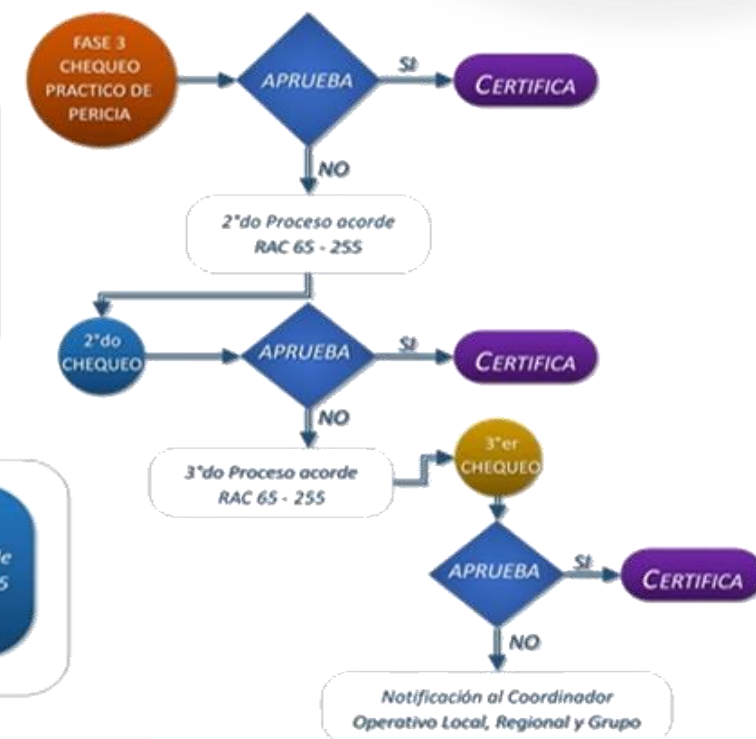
FASE 3 CHEQUEO PRACTICO DE PERICIA

APRUEBA

SI

CERTIFICA

NO

2°do Proceso acorde RAC 65 - 255

2°do CHEQUEO

APRUEBA

SI

CERTIFICA

NO

3°do Proceso acorde RAC 65 - 255

3°er CHEQUEO

APRUEBA

SI

CERTIFICA

NO

Notificación al Coordinador Operativo Local, Regional y Grupo

e

5